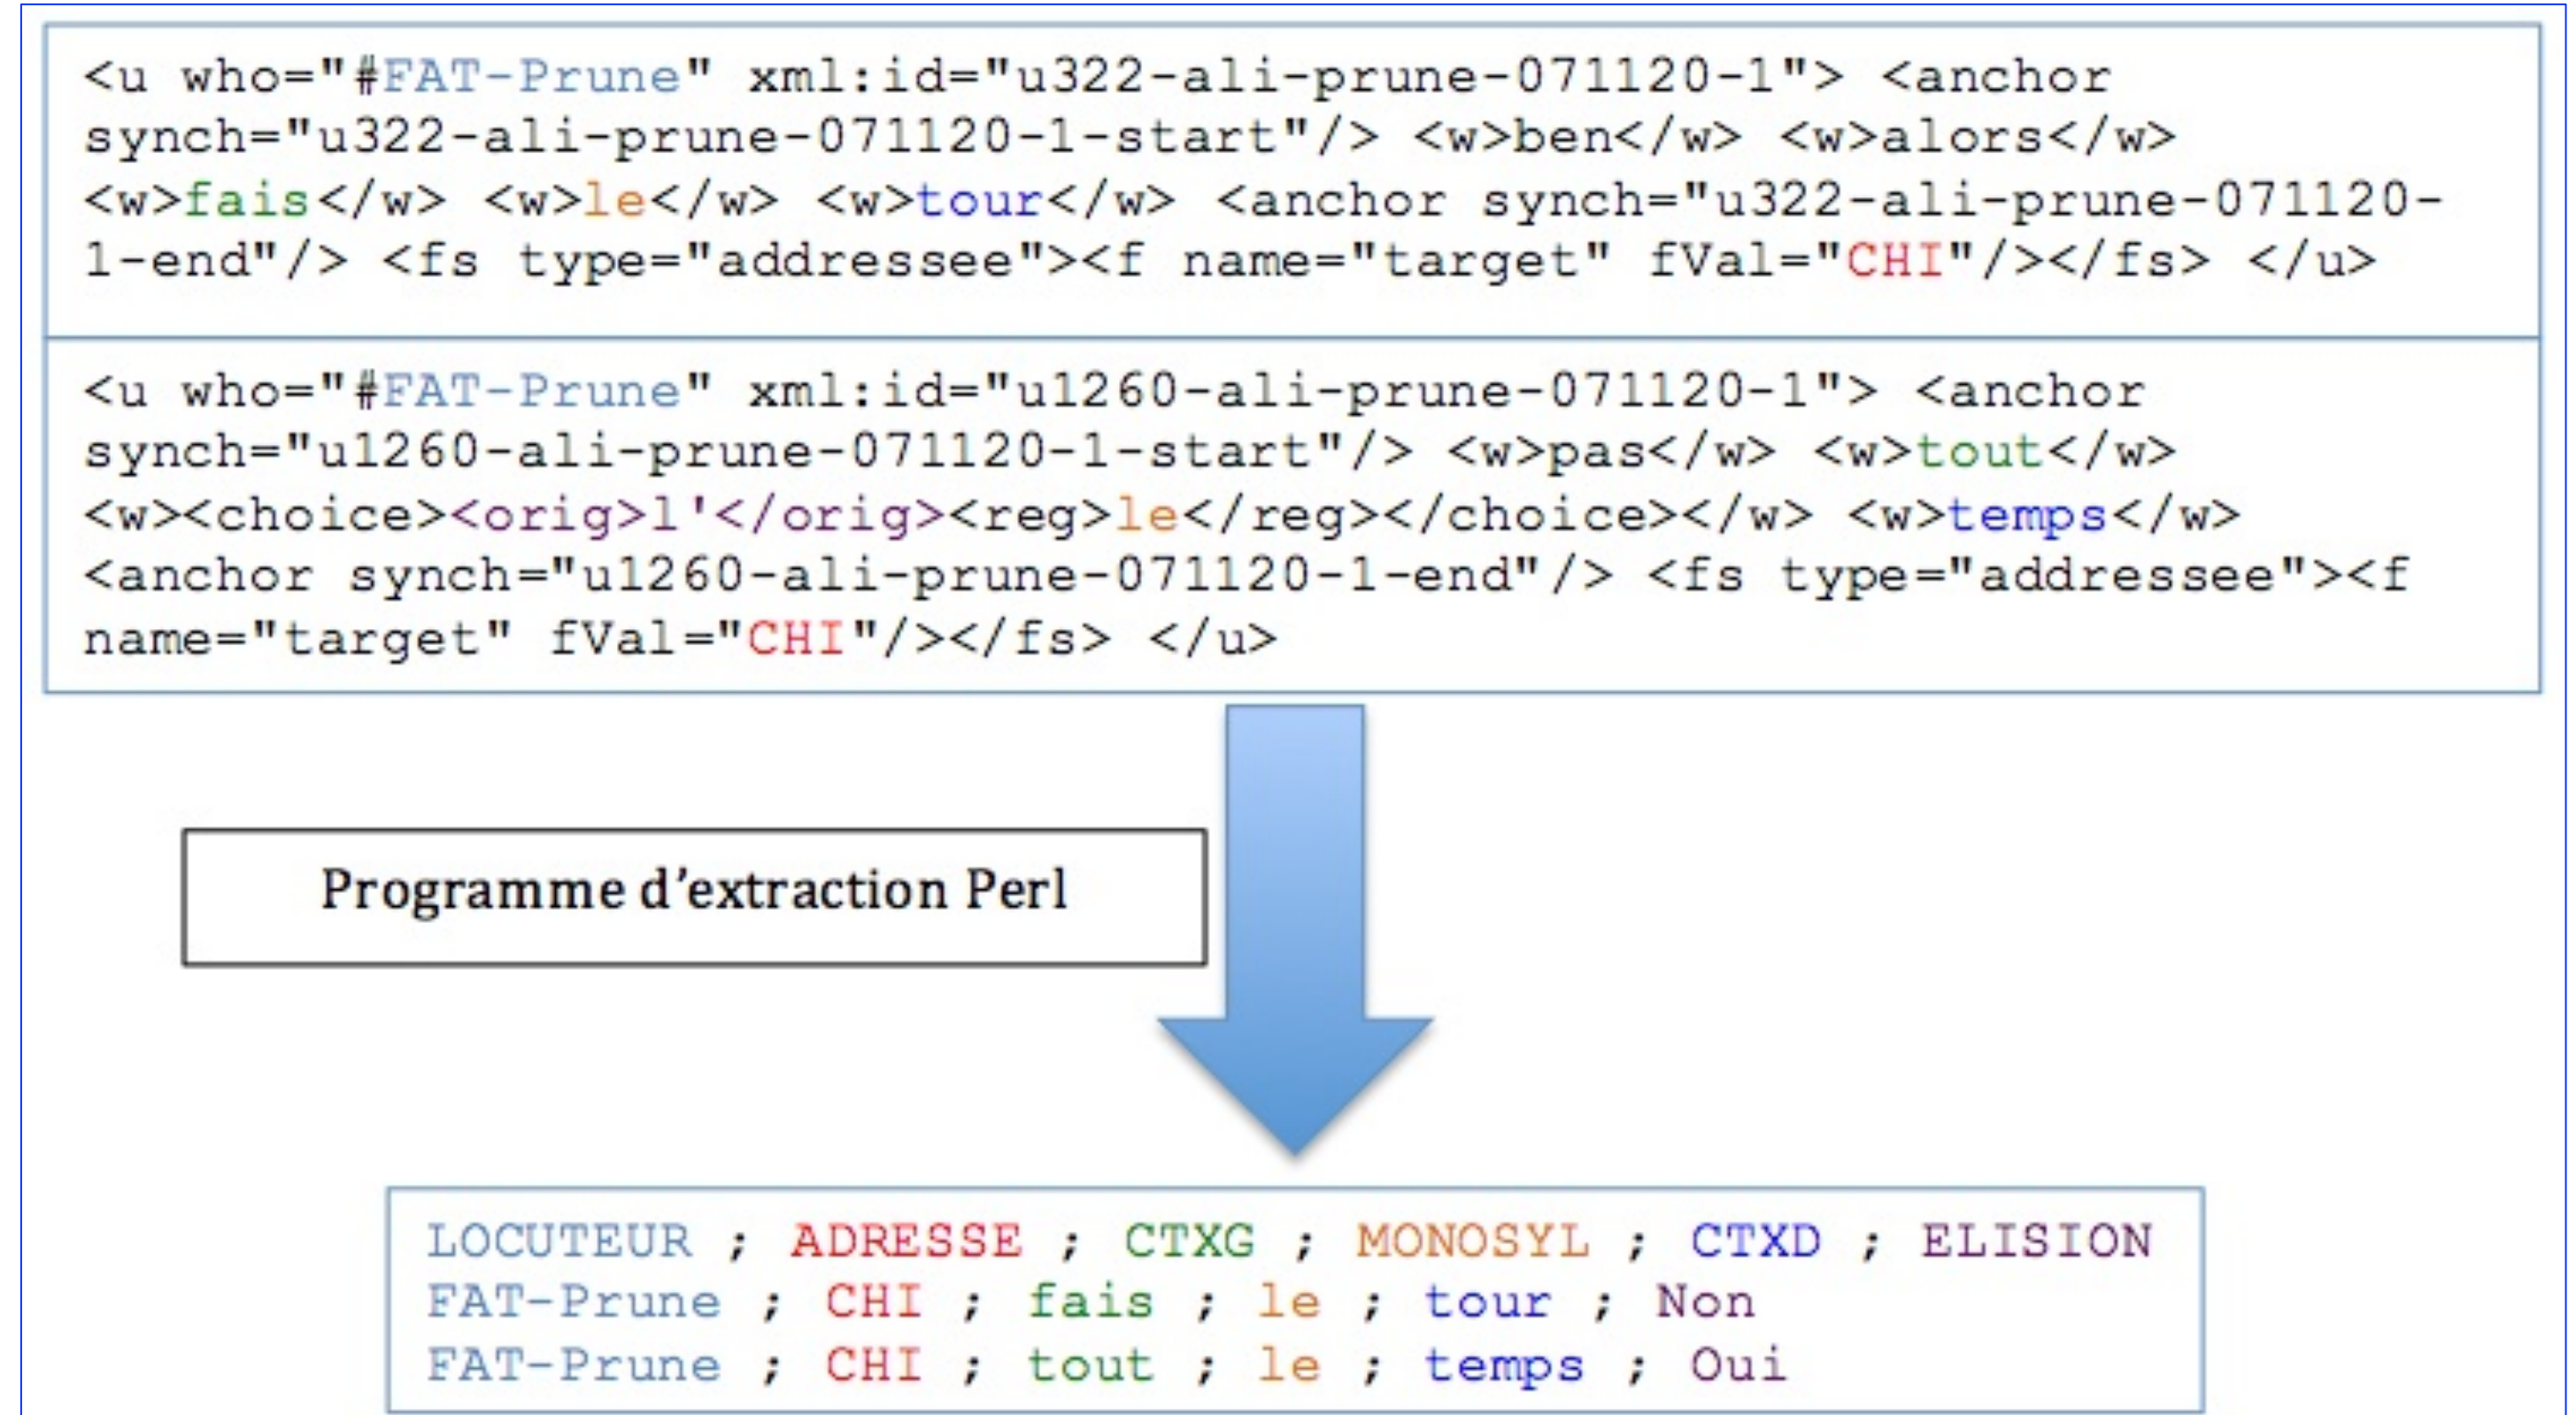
<u who="#FAT-Prune" xml:id="u322-ali-prune-071120-1"> <anchor synch="u322-ali-prune-071120-1-start"/> <w>ben</w> <w>alors</w> <w>fais</w> <w>le</w> <w>tour</w> <anchor synch="u322-ali-prune-071120-1-end"/> <fs type="addressee"><f name="target" fVal="CHI"/></fs> </u>

<u who="#FAT-Prune" xml:id="u1260-ali-prune-071120-1"> <anchor synch="u1260-ali-prune-071120-1-start"/> <w>pas</w> <w>tout</w> <w><choice><orig>l'</orig><reg>le</reg></choice></w> <w>temps</w> <anchor synch="u1260-ali-prune-071120-1-end"/> <fs type="addressee"><f name="target" fVal="CHI"/></fs> </u>

Programme d'extraction Perl

LOCUTEUR ; ADRESSE ; CTXG ; MONOSYL ; CTXD ; ELISION
FAT-Prune ; CHI ; fais ; le ; tour ; Non
FAT-Prune ; CHI ; tout ; le ; temps ; Oui